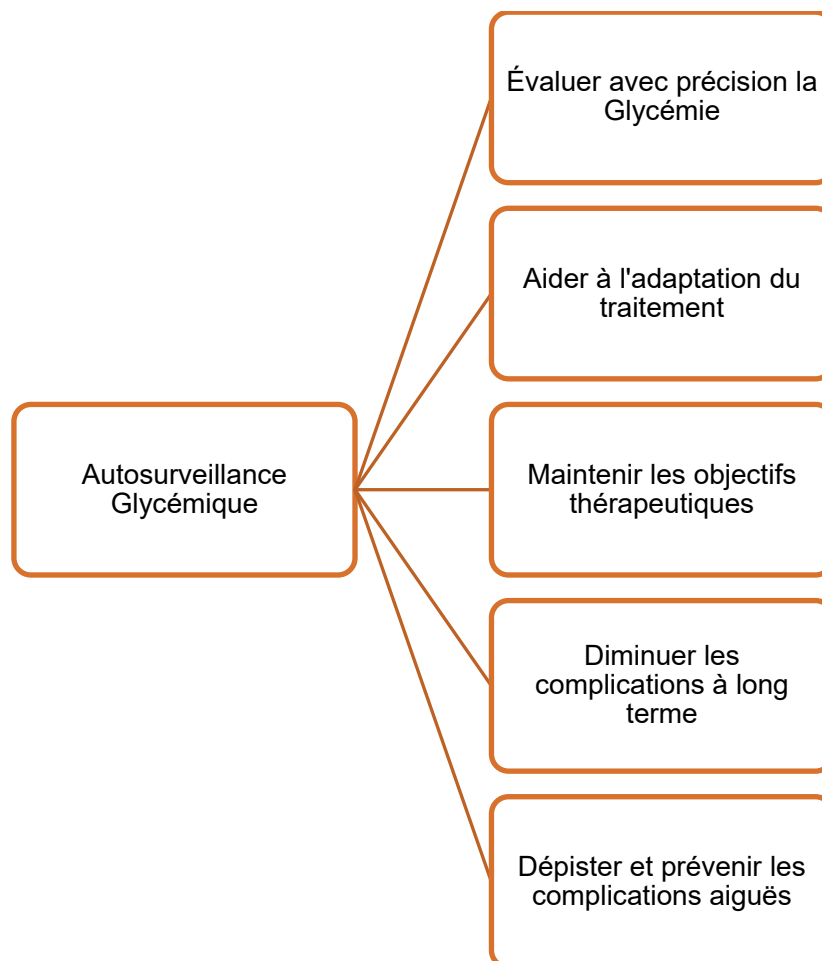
Autosurveillance Glycémique

Évaluer avec précision la Glycémie

Aider à l'adaptation du traitement

Maintenir les objectifs thérapeutiques

Diminuer les complications à long terme

Dépister et prévenir les complications aiguës